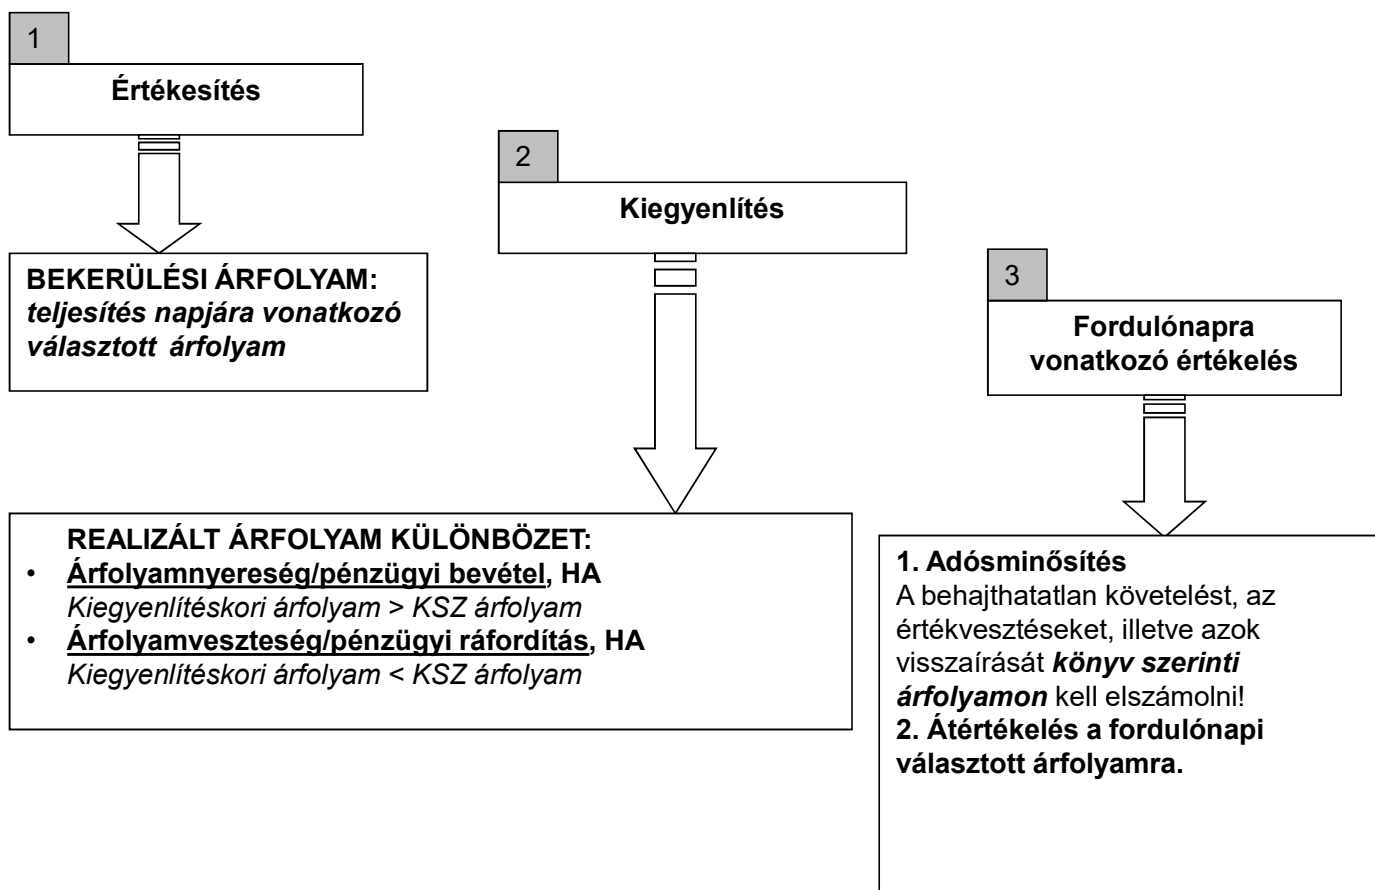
1

Értékesítés

BEKERÜLÉSI ÁRFOLYAM:
teljesítés napjára vonatkozó választott árfolyam

2

Kiegyenlítés

REALIZÁLT ÁRFOLYAM KÜLÖNBÖZET:
• Árfolyamnyereség/pénzügyi bevétel, HA
Kiegyenlítéskori árfolyam > KSZ árfolyam
• Árfolyamveszteség/pénzügyi ráfordítás, HA
Kiegyenlítéskori árfolyam < KSZ árfolyam

3

Fordulónapra vonatkozó értékelés

1. Adósminősítés
A behajthatatlan követelést, az értékvesztéseket, illetve azok visszaírását könyv szerinti árfolyamon kell elszámolni!
2. Átértékelés a fordulónapi választott árfolyamra.